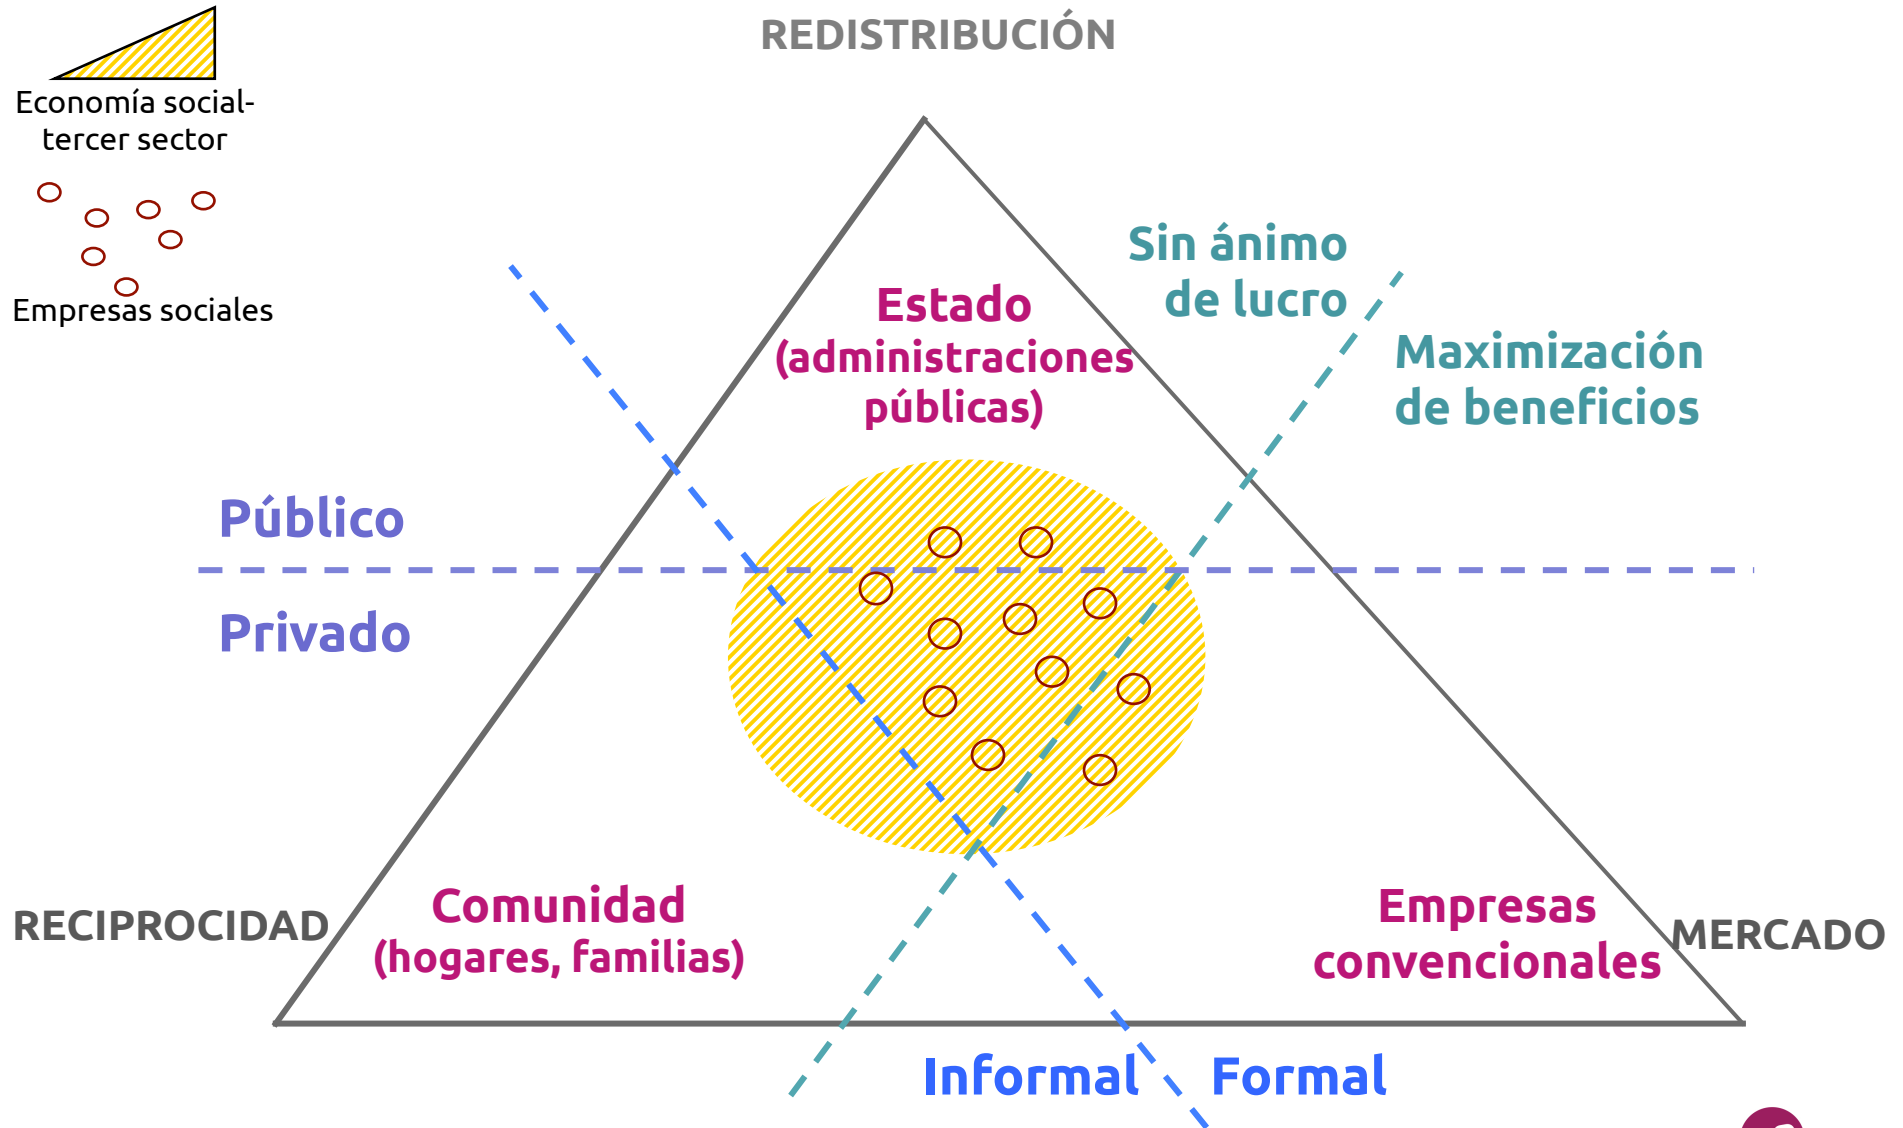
Economía social-tercer sector

Empresas sociales

REDISTRIBUCIÓN

Sin ánimo de lucro

Estado (administraciones públicas)

Maximización de beneficios

Público

Privado

RECIPROCIDAD

Comunidad (hogares, familias)

Empresas convencionales

MERCADO

Informal

Formal